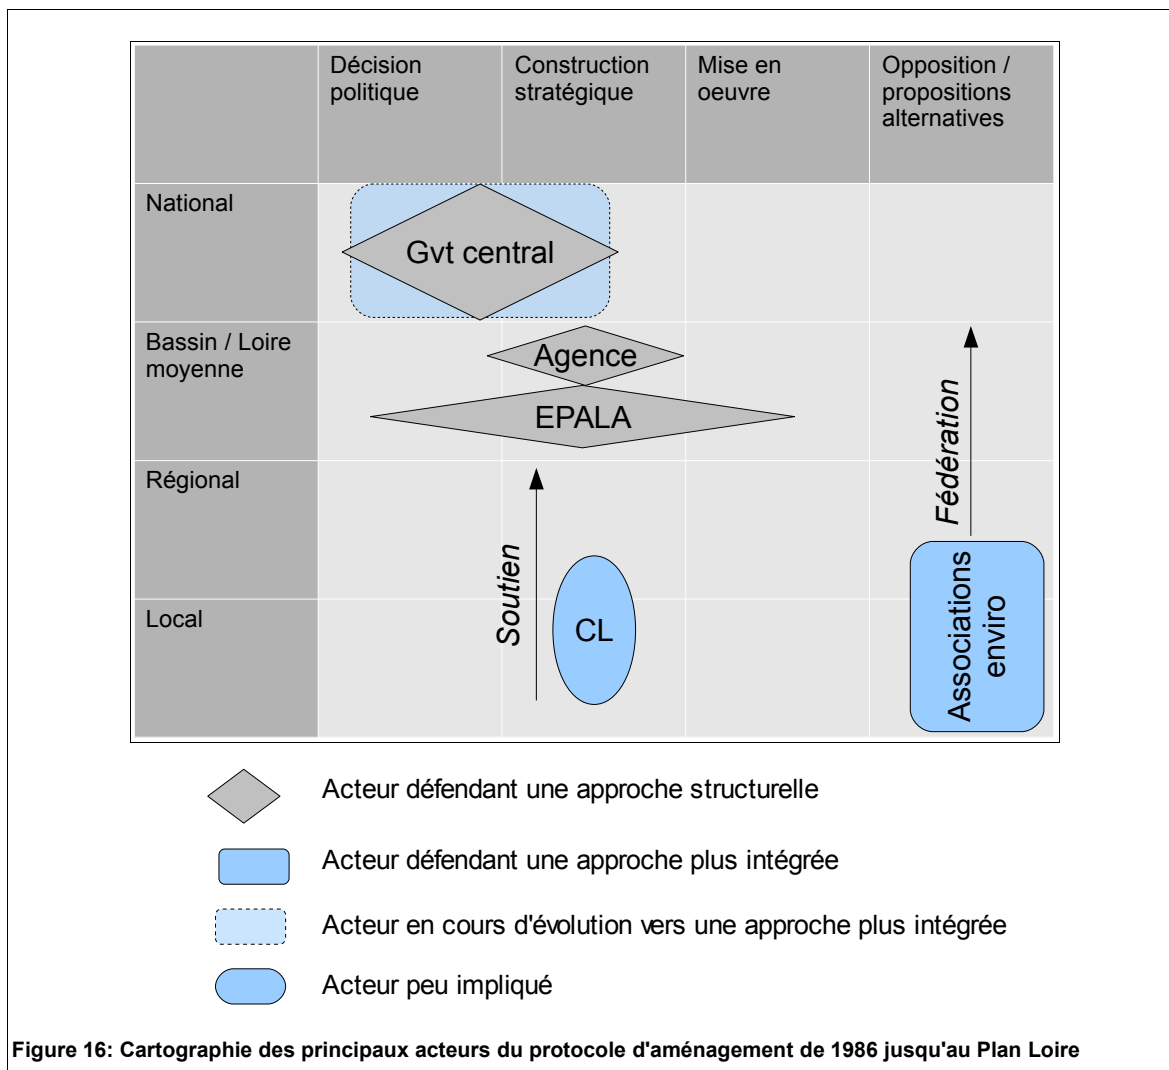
| | Décision politique | Construction stratégique | Mise en oeuvre | Opposition / propositions alternatives |
|---|---|---|---|---|
| National | Gvt central | | | |
| Bassin / Loire moyenne | Agence | | | |
| | EPALA | | | Fédération |
| Régional | | Soutien | | |
| Local | | CL | | Associations enviro |

Acteur défendant une approche structurelle

Acteur défendant une approche plus intégrée

Acteur en cours d'évolution vers une approche plus intégrée

Acteur peu impliqué

Figure 16: Cartographie des principaux acteurs du protocole d'aménagement de 1986 jusqu'au Plan Loire